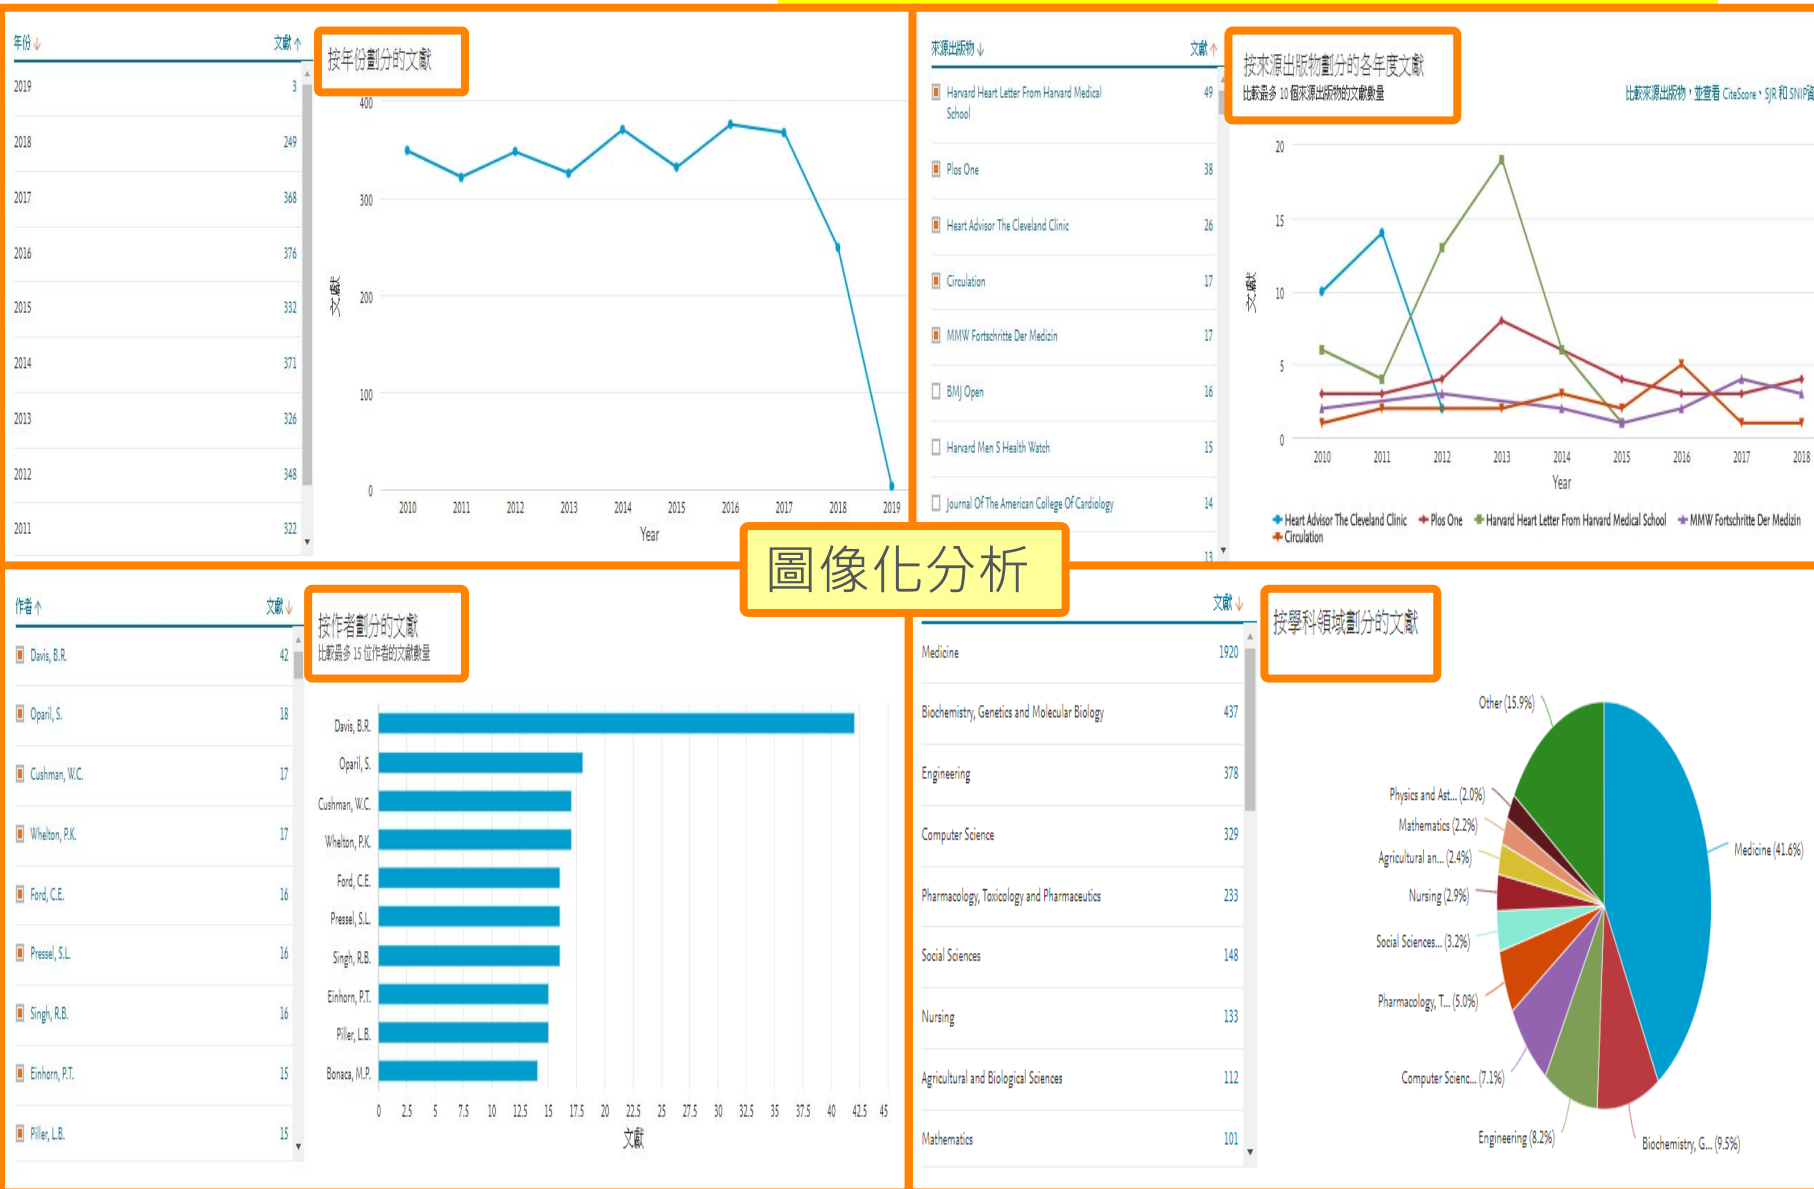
年份 ↓ 文獻 ↑

| 年份 | 文獻 |
|---|---|
| 2019 | 3 |
| 2018 | 249 |
| 2017 | 368 |
| 2016 | 376 |
| 2015 | 332 |
| 2014 | 371 |
| 2013 | 326 |
| 2012 | 348 |
| 2011 | 322 |

按年份劃分的文獻

400 300 200 100 0
文獻
2010 2011 2012 2013 2014 2015 2016 2017 2018 2019
Year

來源出版物 ↓ 文獻 ↑

| 來源出版物 | 文獻 |
|---|---|
| Harvard Heart Letter From Harvard Medical School | 49 |
| Plos One | 38 |
| Heart Advisor The Cleveland Clinic | 26 |
| Circulation | 17 |
| MMW Fortschritte Der Medizin | 17 |
| BMJ Open | 16 |
| Harvard Men S Health Watch | 15 |
| Journal Of The American College Of Cardiology | 14 |

13

按來源出版物劃分的各年度文獻
比較最多 10 個來源出版物的文獻數量

比較來源出版物，並查看 CiteScore、SJR 和 SNIP]

20 15 10 5 0
文獻
2010 2011 2012 2013 2014 2015 2016 2017 2018
Year

Heart Advisor The Cleveland Clinic  Plos One  Harvard Heart Letter From Harvard Medical School  MMW Fortschritte Der Medizin  Circulation

圖像化分析

作者 ↑ 文獻 ↓

| 作者 | 文獻 |
|---|---|
| Davis, B.R. | 42 |
| Oparil, S. | 18 |
| Cushman, W.C. | 17 |
| Whelton, P.K. | 17 |
| Ford, C.E. | 16 |
| Pressel, S.L. | 16 |
| Singh, R.B. | 16 |
| Einhorn, P.T. | 15 |
| Piller, L.B. | 15 |

按作者劃分的文獻
比較最多 15 位作者的文獻數量

Davis, B.R.
Oparil, S.
Cushman, W.C.
Whelton, P.K.
Ford, C.E.
Pressel, S.L.
Singh, R.B.
Einhorn, P.T.
Piller, L.B.
Bonaca, M.P.

0 2.5 5 7.5 10 12.5 15 17.5 20 22.5 25 27.5 30 32.5 35 37.5 40 42.5 45
文獻

文獻 ↓

| 學科領域 | 文獻 |
|---|---|
| Medicine | 1920 |
| Biochemistry, Genetics and Molecular Biology | 437 |
| Engineering | 378 |
| Computer Science | 329 |
| Pharmacology, Toxicology and Pharmaceutics | 233 |
| Social Sciences | 148 |
| Nursing | 133 |
| Agricultural and Biological Sciences | 112 |
| Mathematics | 101 |

按學科領域劃分的文獻

Other (15.9%)
Physics and Ast... (2.0%)
Mathematics (2.2%)
Agricultural an... (2.4%)
Nursing (2.9%)
Social Sciences... (3.2%)
Pharmacology, T... (5.0%)
Computer Scienc... (7.1%)
Engineering (8.2%)
Biochemistry, G... (9.5%)
Medicine (41.6%)